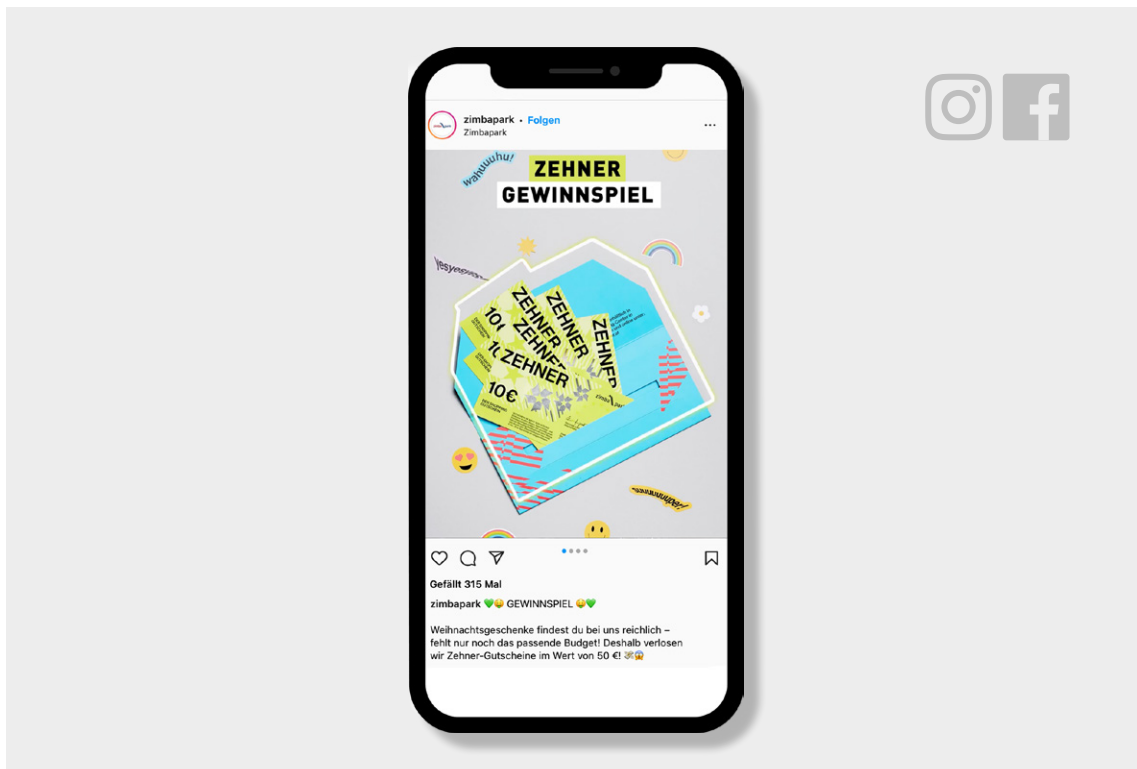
zimbapark • Folgen
Zimbapark

wahuuuhu!

ZEHNER
GEWINNSPIEL

yesyes

ZEHNER
ZEHNER
ZEHNER
ZEHNER
10€
10€
10€

Gefällt 315 Mal

zimbapark 💚🤑 GEWINNSPIEL 🤑💚

Weihnachtsgeschenke findest du bei uns reichlich – fehlt nur noch das passende Budget! Deshalb verlosen wir Zehner-Gutscheine im Wert von 50 €! 💸😱